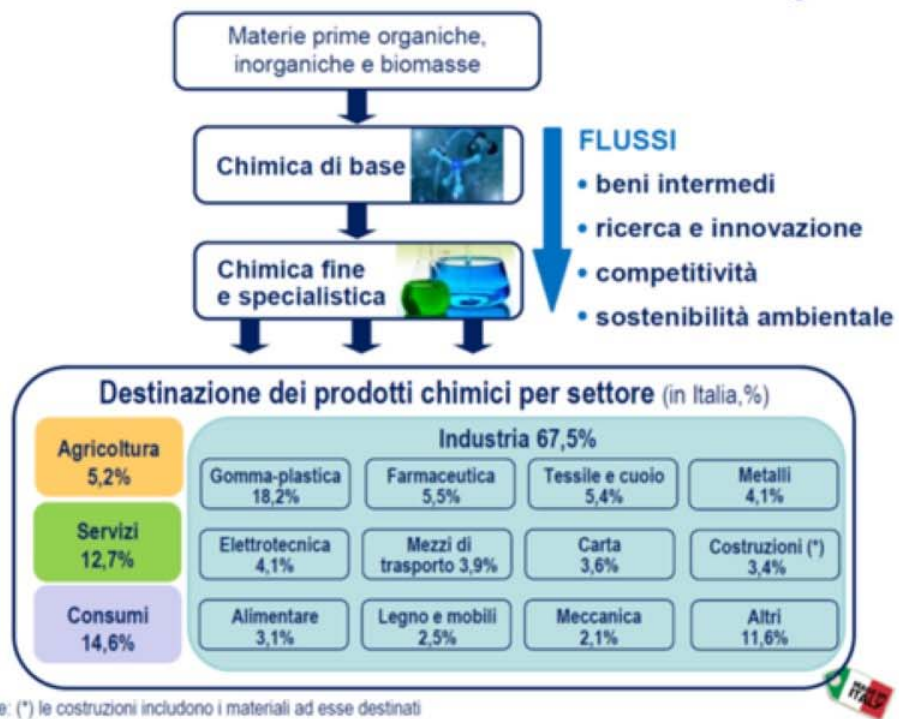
Materie prime organiche, inorganiche e biomasse

Chimica di base

Chimica fine e specialistica

FLUSSI
• beni intermedi
• ricerca e innovazione
• competitività
• sostenibilità ambientale

Destinazione dei prodotti chimici per settore (in Italia,%)

Agricoltura 5,2%

Servizi 12,7%

Consumi 14,6%

Industria 67,5%

| Gomma-plastica 18,2% | Farmaceutica 5,5% | Tessile e cuoio 5,4% | Metalli 4,1% |
|---|---|---|---|
| Elettrotecnica 4,1% | Mezzi di trasporto 3,9% | Carta 3,6% | Costruzioni (*) 3,4% |
| Alimentare 3,1% | Legno e mobili 2,5% | Meccanica 2,1% | Altri 11,6% |

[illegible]e: (*) le costruzioni includono i materiali ad esse destinati